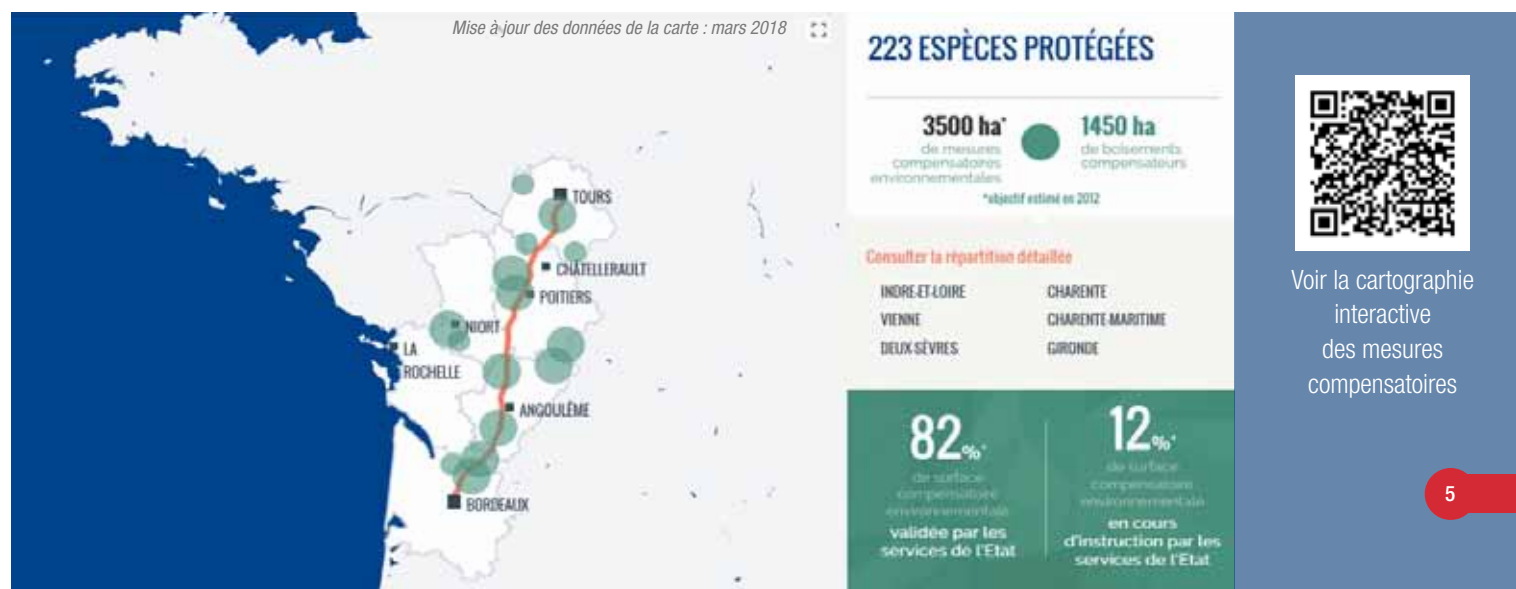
Mise à jour des données de la carte : mars 2018

TOURS
CHATELLERAULT
POITIERS
NIORT
LA ROCHELLE
ANGOULÊME
BORDEAUX

223 ESPÈCES PROTÉGÉES

3500 ha*
de mesures compensatoires environnementales

1450 ha
de boisements compensateurs

*objectif estimé en 2012

Consulter la répartition détaillée

INDRE-ET-LOIRE
CHARENTE
VIENNE
CHARENTE-MARITIME
DEUX SÈVRES
GIRONDE

82%*
de surface compensatoire environnementale
validée par les services de l'Etat

12%*
de surface compensatoire environnementale
en cours d'instruction par les services de l'Etat

Voir la cartographie interactive des mesures compensatoires

5